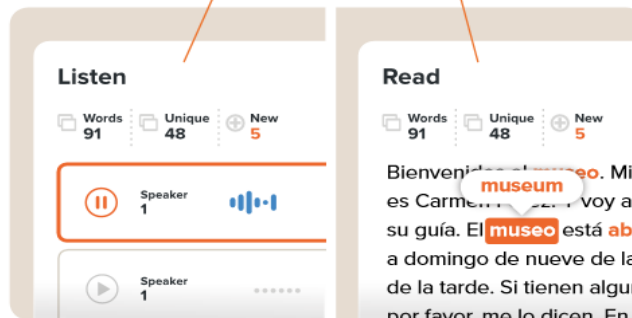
Listen

Words 91
Unique 48
New 5

Speaker 1

Speaker 1

Read

Words 91
Unique 48
New 5

Bienvenidos al museo. Mi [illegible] es Carmen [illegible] y voy a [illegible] su guía. El museo está ab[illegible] a domingo de nueve de la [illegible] de la tarde. Si tienen algu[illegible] por favor, me lo dicen. En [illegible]

museum